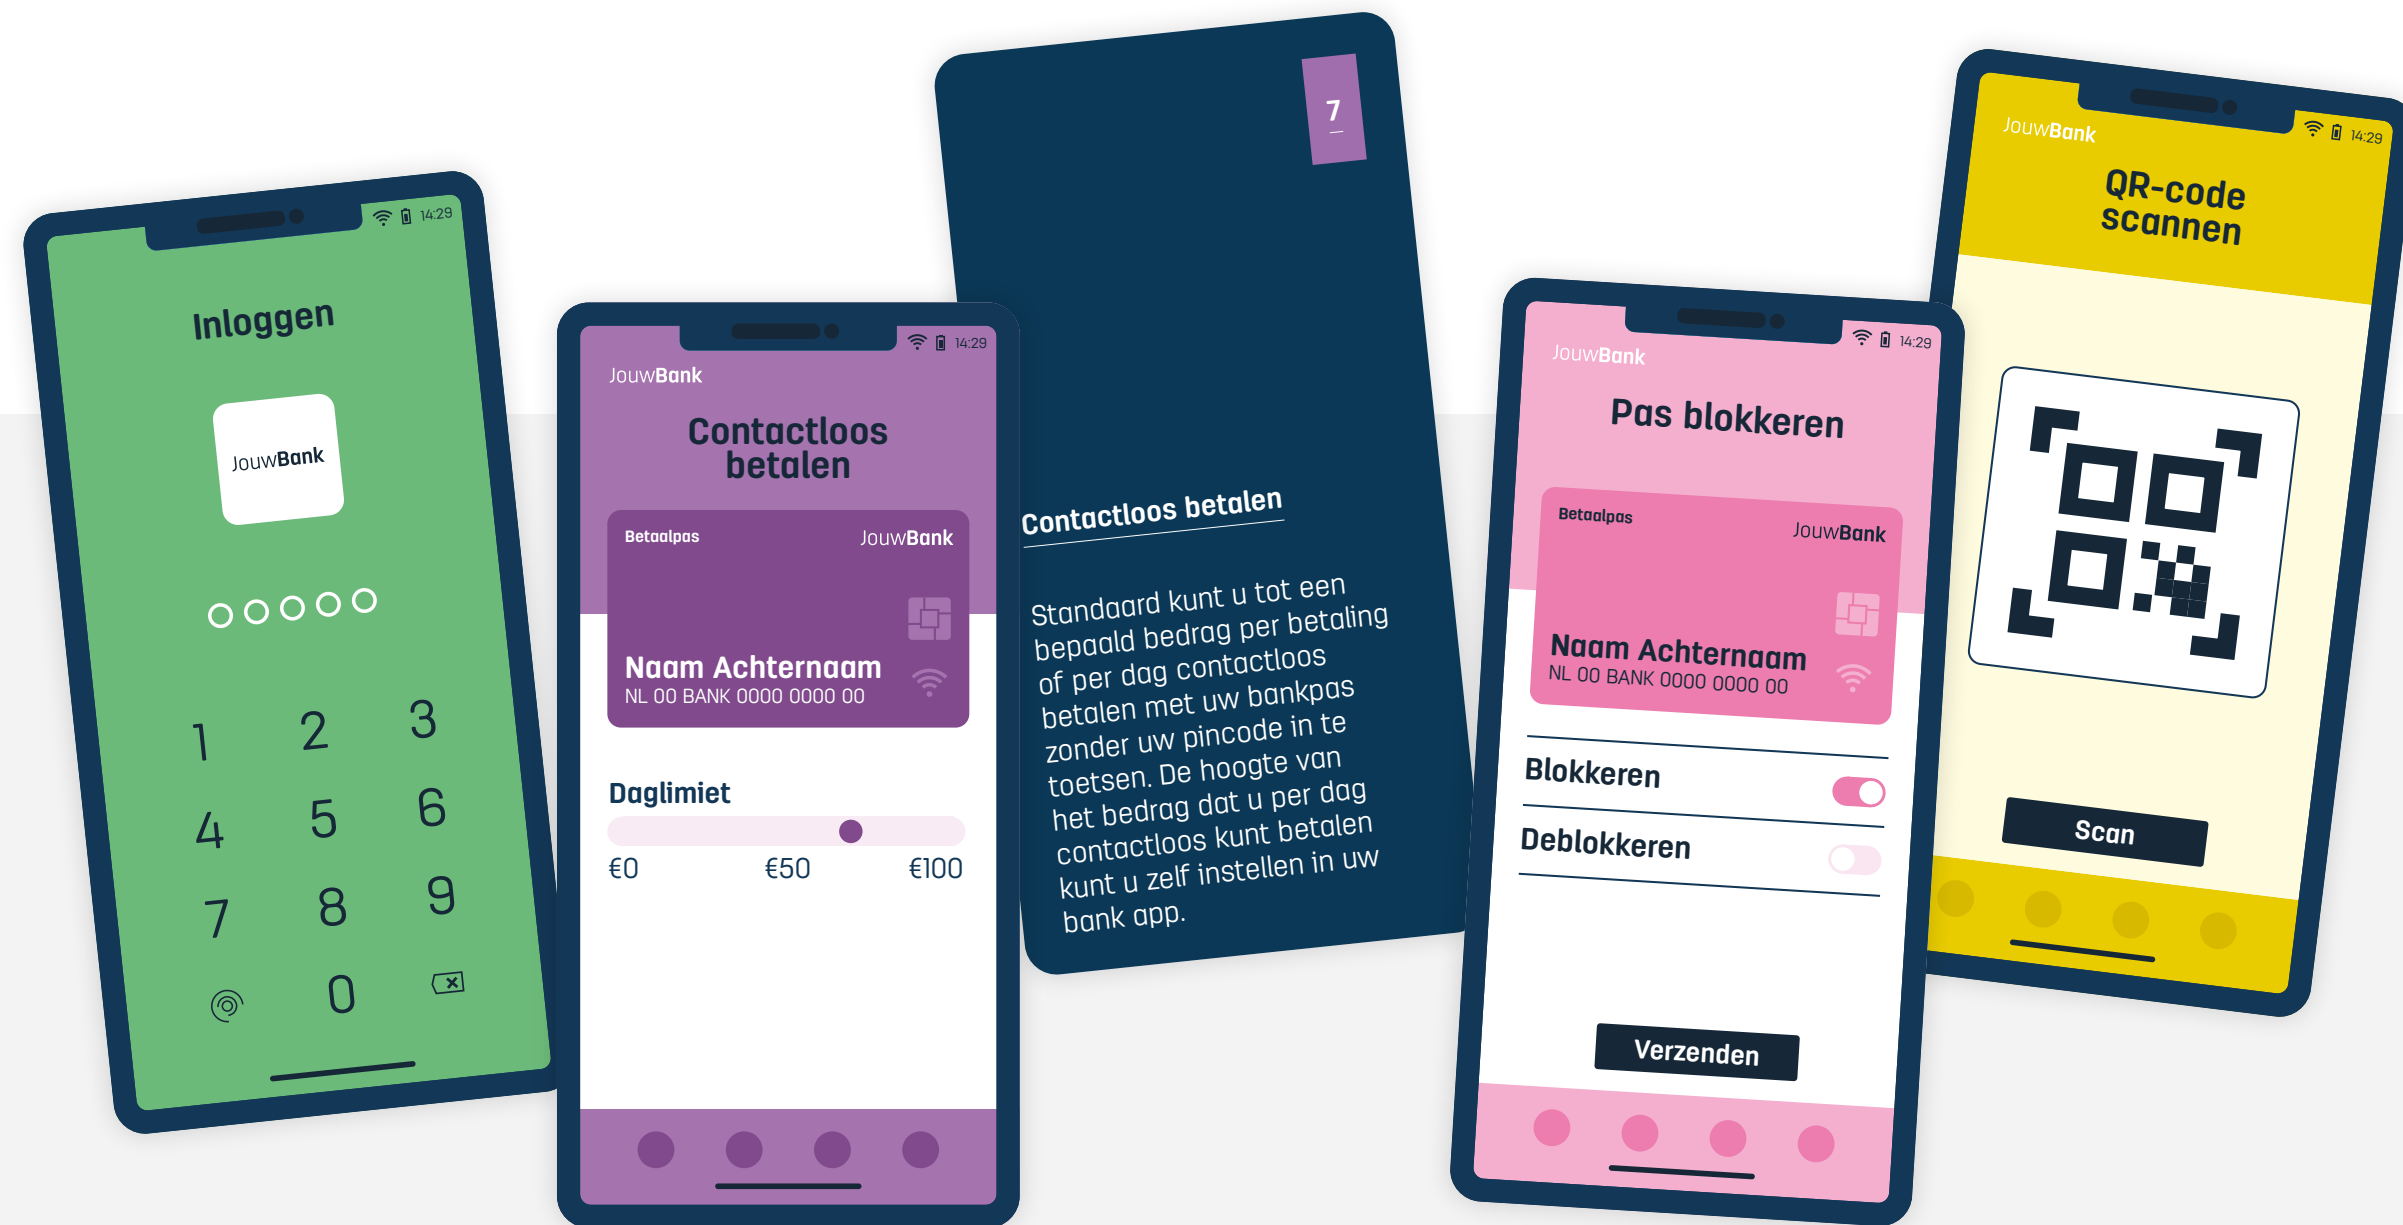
14:29

Inloggen

JouwBank

1 2 3
4 5 6
7 8 9
0

14:29

JouwBank

Contactloos betalen

Betaalpas JouwBank

Naam Achternaam
NL 00 BANK 0000 0000 00

Daglimiet

€0 €50 €100

7

Contactloos betalen

Standaard kunt u tot een bepaald bedrag per betaling of per dag contactloos betalen met uw bankpas zonder uw pincode in te toetsen. De hoogte van het bedrag dat u per dag contactloos kunt betalen kunt u zelf instellen in uw bank app.

14:29

JouwBank

Pas blokkeren

Betaalpas JouwBank

Naam Achternaam
NL 00 BANK 0000 0000 00

Blokkeren

Deblokkeren

Verzenden

JouwBank 14:29

QR-code scannen

Scan